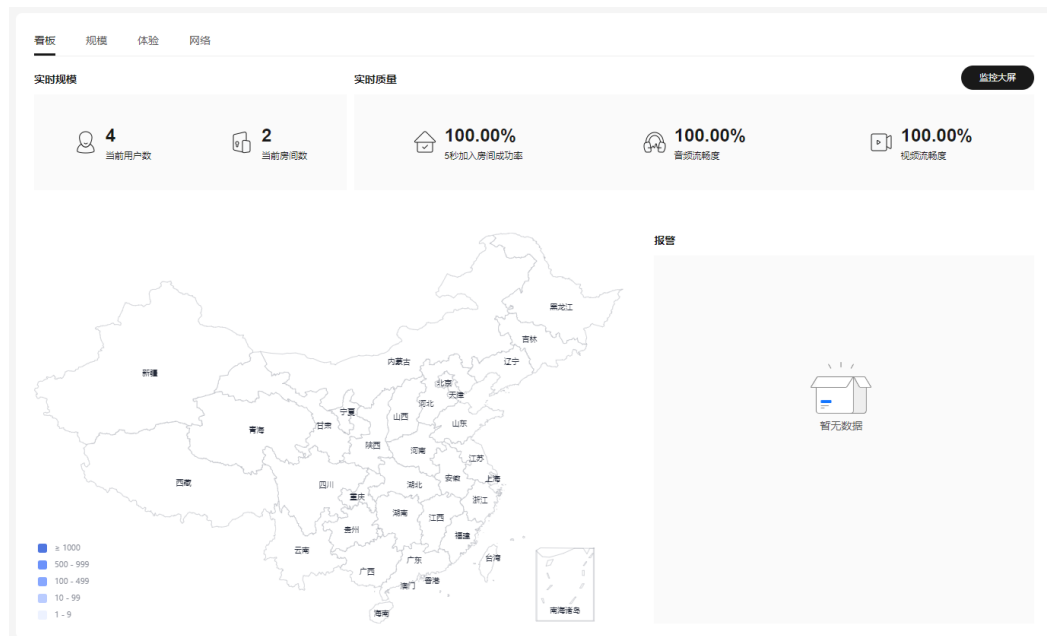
看板　规模　体验　网络

实时规模

4
当前用户数

2
当前房间数

实时质量

监控大屏

100.00%
5秒加入房间成功率

100.00%
音频流畅度

100.00%
视频流畅度

黑龙江
吉林
辽宁
内蒙古
新疆
北京
天津
河北
宁夏
山西
青海
甘肃
山东
陕西
河南
江苏
安徽
上海
西藏
四川
湖北
重庆
浙江
湖南
江西
贵州
福建
云南
广东
台湾
广西
香港
澳门
海南
南海诸岛

≥ 1000
500 - 999
100 - 499
10 - 99
1 - 9

报警

暂无数据